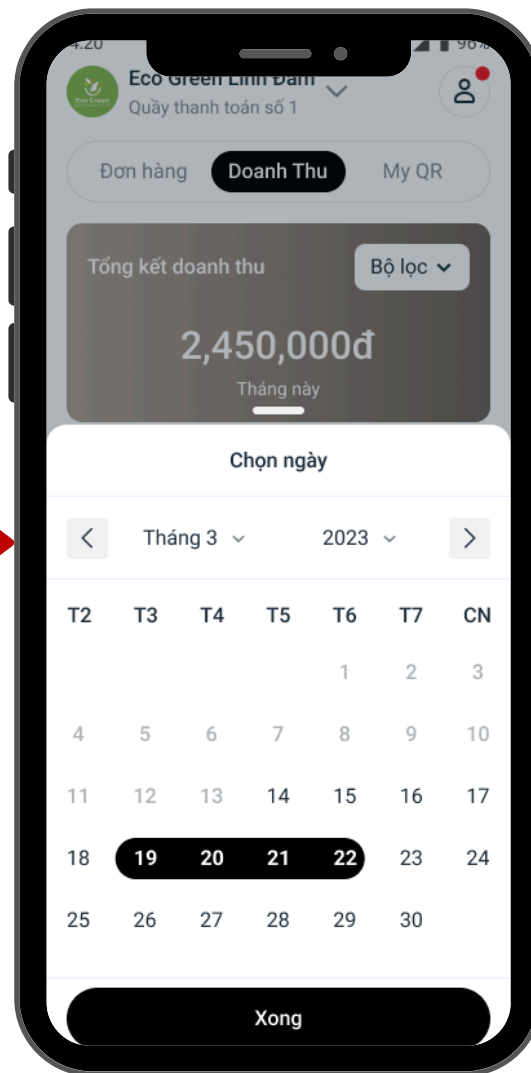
4:20 96%

Eco Green Linh Đàm
Quầy thanh toán số 1

Đơn hàng
Doanh Thu
My QR

Tổng kết doanh thu
Bộ lọc
2,450,000đ
Tháng này

Chọn ngày

Tháng 3
2023

| T2 | T3 | T4 | T5 | T6 | T7 | CN |
|---|---|---|---|---|---|---|
| | | | | 1 | 2 | 3 |
| 4 | 5 | 6 | 7 | 8 | 9 | 10 |
| 11 | 12 | 13 | 14 | 15 | 16 | 17 |
| 18 | 19 | 20 | 21 | 22 | 23 | 24 |
| 25 | 26 | 27 | 28 | 29 | 30 | |

Xong